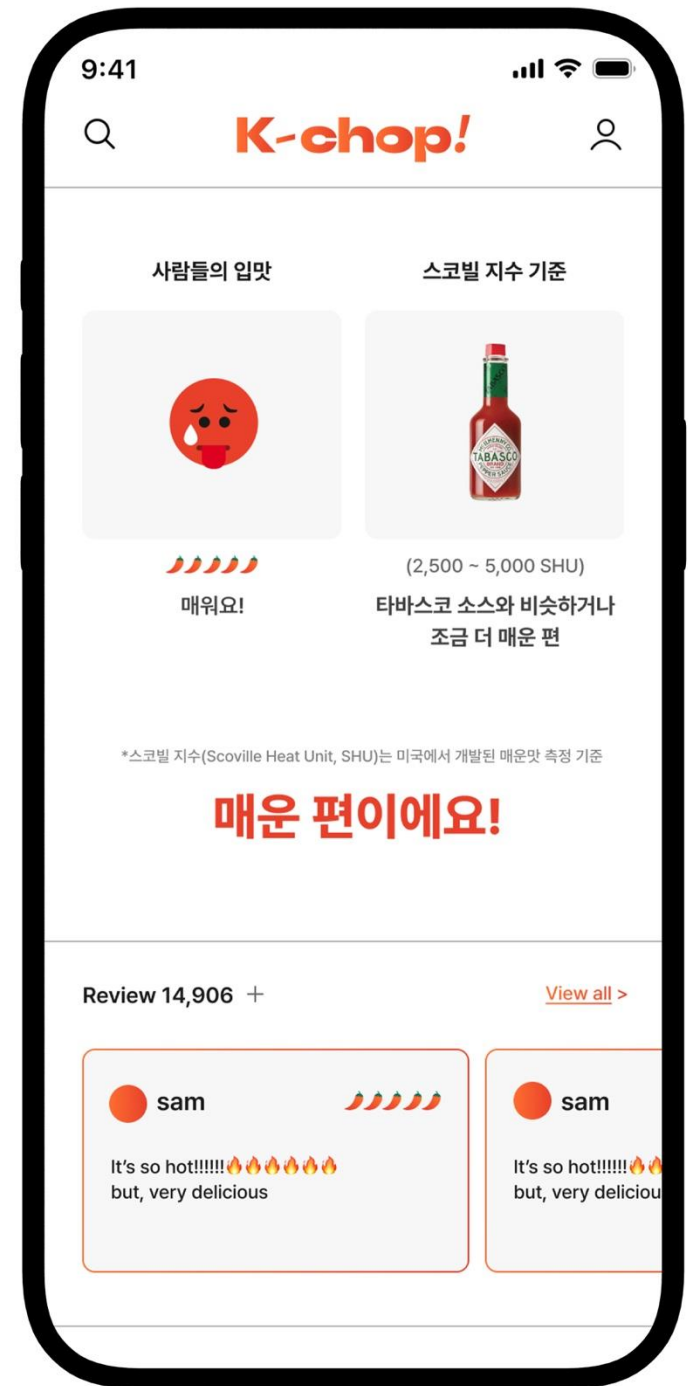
9:41

K-chop!

사람들의 입맛

스코빌 지수 기준

TABASCO

🌶🌶🌶🌶🌶
매워요!

(2,500 ~ 5,000 SHU)
타바스코 소스와 비슷하거나 조금 더 매운 편

*스코빌 지수(Scoville Heat Unit, SHU)는 미국에서 개발된 매운맛 측정 기준

매운 편이에요!

Review 14,906 +

View all >

sam 🌶🌶🌶🌶🌶
It's so hot!!!!!!🔥🔥🔥🔥🔥🔥
but, very delicious

sam
It's so hot!!!!!!🔥🔥
but, very deliciou